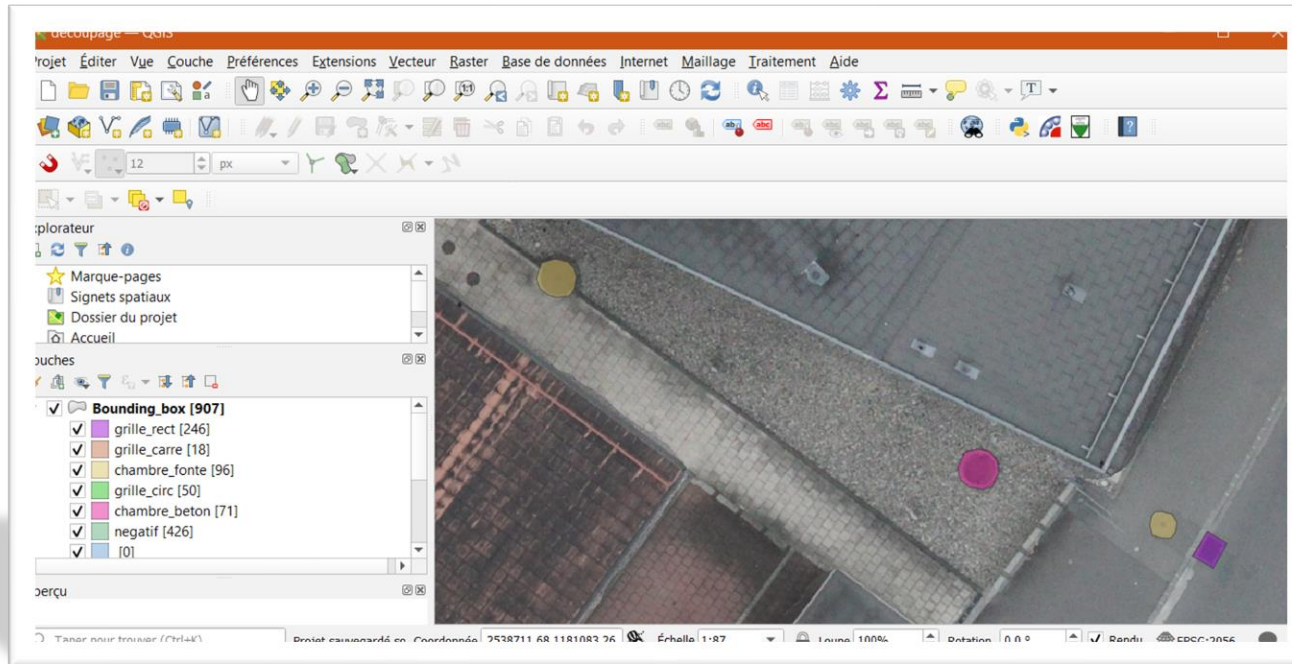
decoupage — QGIS

rojet Éditer Vue Couche Préférences Extensions Vecteur Raster Base de données Internet Maillage Traitement Aide

12 px

xplorateur
Marque-pages
Signets spatiaux
Dossier du projet
Accueil

ouches
Bounding_box [907]
grille_rect [246]
grille_carre [18]
chambre_fonte [96]
grille_circ [50]
chambre_beton [71]
negatif [426]
[0]

perçu

Taper pour trouver (Ctrl+K) Projet sauvegardé so Coordonnée 2538711,68,1181083,26 Échelle 1:87 Loupe 100% Rotation 0,0 ° Rendu EPSG:2056